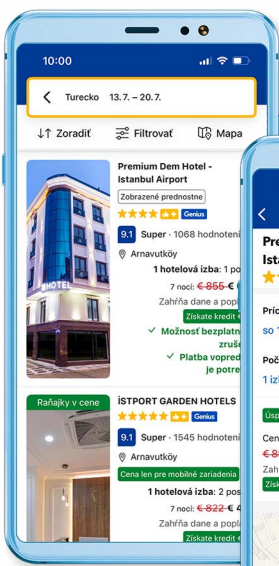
10:00

Turecko 13. 7. – 20. 7.

Zoradiť Filtrovať Mapa

Premium Dem Hotel - Istanbul Airport

Zobrazené prednostne

Genius

9.1 Super · 1068 hodnotení

Arnavutköy

1 hotelová izba: 1 po

7 nocí: € 855 €

Zahŕňa dane a popl

Získate kredit

Možnosť bezplatn zruš

Platba vopred je potre

HOTEL

Raňajky v cene

İSTPORT GARDEN HOTELS

Genius

9.1 Super · 1545 hodnotení

Arnavutköy

Cena len pre mobilné zariadenia

1 hotelová izba: 2 pos

7 nocí: € 822 € 4

Zahŕňa dane a popl

Získate kredit

Pre

Ista

Pric

so 1

Poč

1 iz

Úsp

Cen

€ 8

Zah

Získ